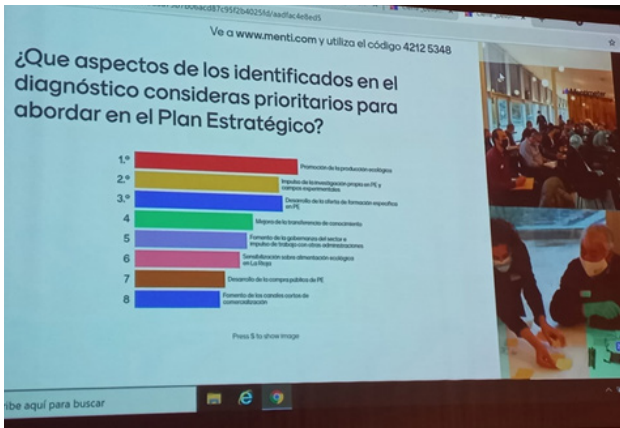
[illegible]b0bacd87c95f2b4025fd/aadfac4e8ed5

Ve a www.menti.com y utiliza el código 4212 5348

¿Que aspectos de los identificados en el diagnóstico consideras prioritarios para abordar en el Plan Estratégico?

1.º Promoción de la producción ecológica
2.º Impulso de la investigación propia en PE y campos experimentales
3.º Desarrollo de la oferta de formación específica en PE
4 Mejora de la transferencia de conocimiento
5 Fomento de la gobernanza del sector e impulso de trabajo con otras administraciones
6 Sensibilización sobre alimentación ecológica en La Rioja
7 Desarrollo de la compra pública de PE
8 Fomento de los canales cortos de comercialización

Press S to show image

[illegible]be aquí para buscar